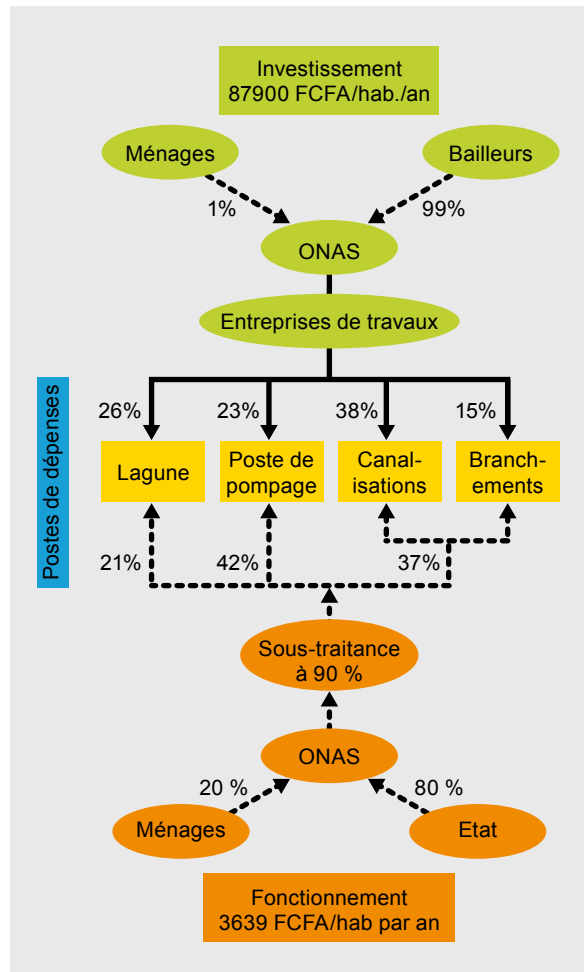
Investissement
87900 FCFA/hab./an

Ménages

Bailleurs

1%

99%

ONAS

Entreprises de travaux

Postes de dépenses

26%

23%

38%

15%

Lagune

Poste de pompage

Canalisations

Branchements

21%

42%

37%

Sous-traitance à 90 %

ONAS

20 %

80 %

Ménages

Etat

Fonctionnement
3639 FCFA/hab par an